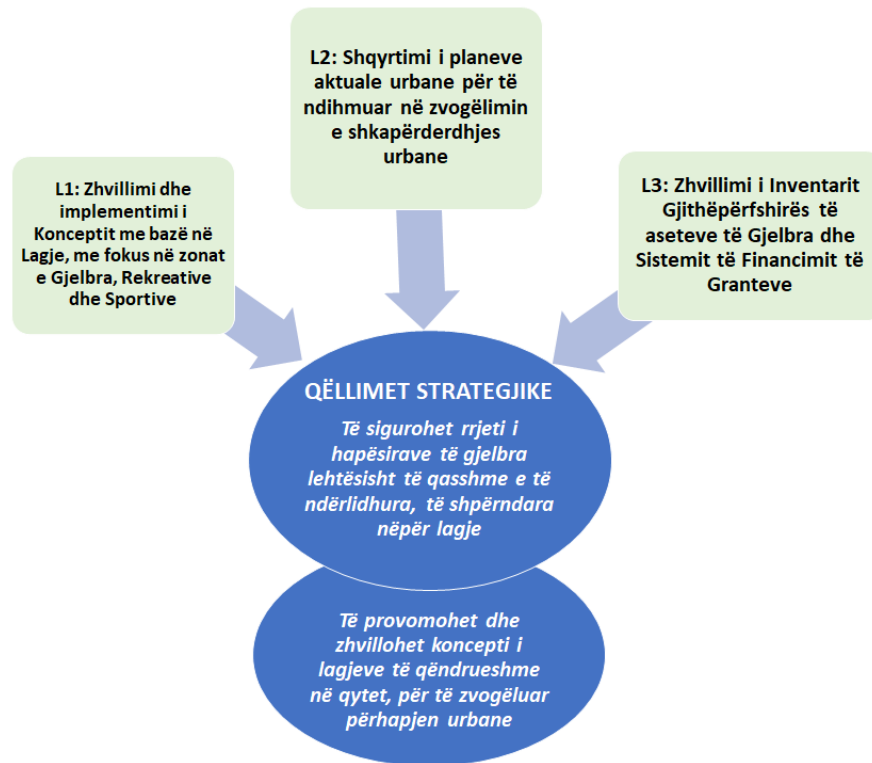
L2: Shqyrtimi i planeve aktuale urbane për të ndihmuar në zvogëlimin e shkapërderdhjes urbane

L1: Zhvillimi dhe implementimi i Konceptit me bazë në Lagje, me fokus në zonat e Gjelbra, Rekreative dhe Sportive

L3: Zhvillimi i Inventarit Gjithëpërfshirës të aseteve të Gjelbra dhe Sistemit të Financimit të Granteve

QËLLIMET STRATEGJIKE

Të sigurohet rrjeti i hapësirave të gjelbra lehtësisht të qasshme e të ndërlidhura, të shpërndara nëpër lagje

Të provomohet dhe zhvillohet koncepti i lagjeve të qëndrueshme në qytet, për të zvogëluar përhapjen urbane